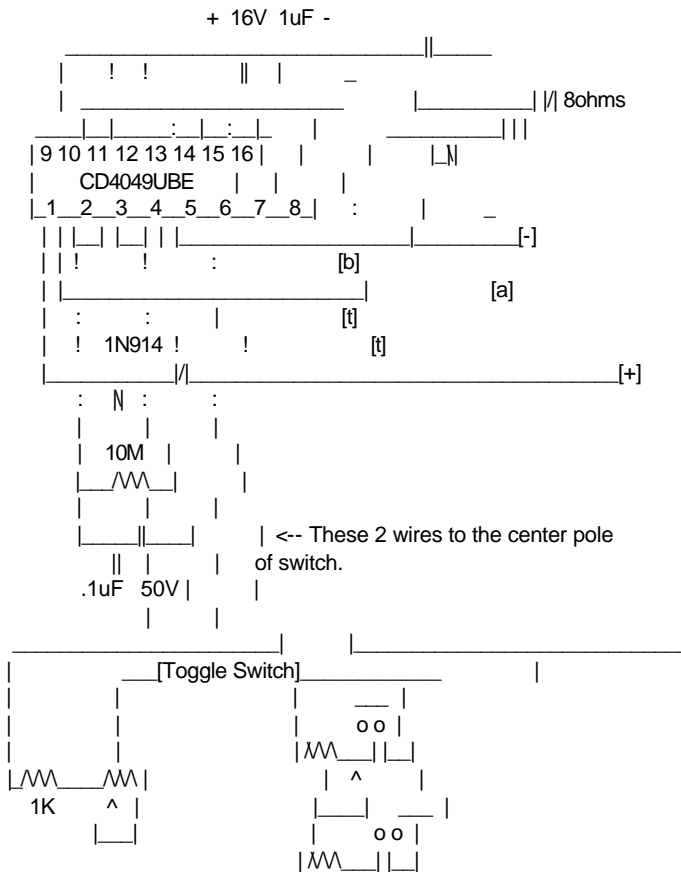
+ 16V 1uF -

|/| 8ohms

| 9 10 11 12 13 14 15 16 |

CD4049UBE

|_1__2__3__4__5__6__7__8_|

[-]

[b]

[a]

[t]

1N914

[t]

[+]

10M

| <-- These 2 wires to the center pole of switch.

.1uF 50V

___[Toggle Switch]___________

o o

^

1K

^

o o